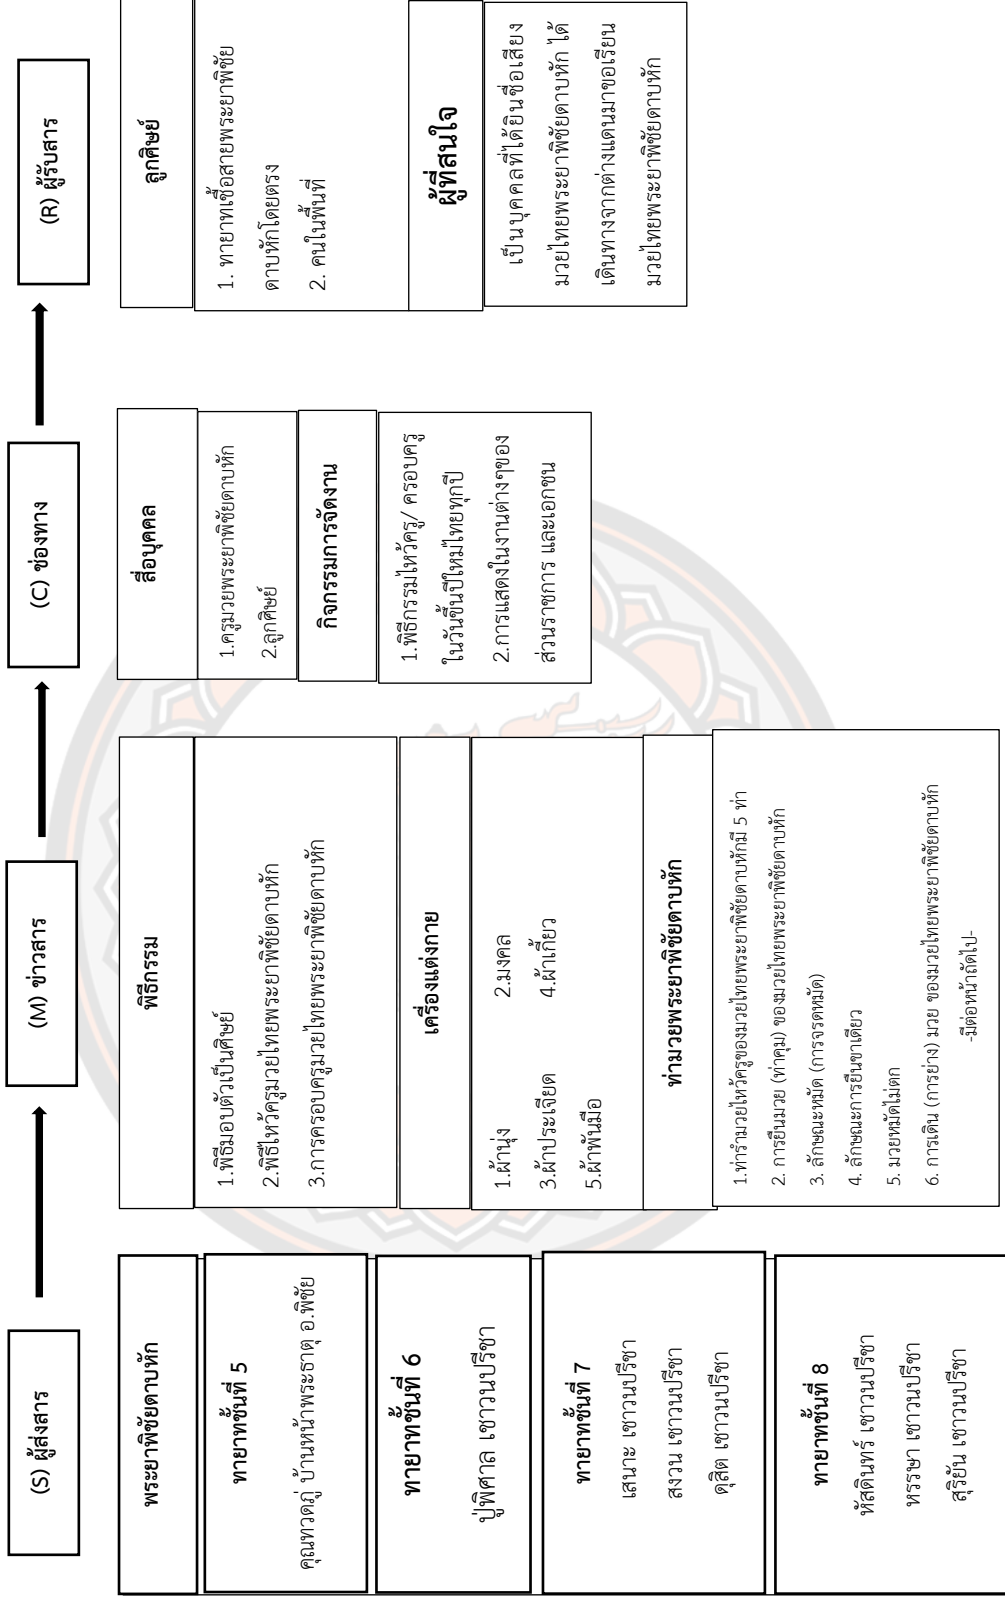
(S) ผู้ส่งสาร

พระยาพิชัยดาบหัก

ทายาทชั้นที่ 5
คุณทวดภู่ บ้านหน้าพระธาตุ อ.พิชัย

ทายาทชั้นที่ 6
ปู่พิศาล เชาวนปรีชา

ทายาทชั้นที่ 7
เสนาะ เชาวนปรีชา
สงวน เชาวนปรีชา
ดุสิต เชาวนปรีชา

ทายาทชั้นที่ 8
หัสดินทร์ เชาวนปรีชา
หรรษา เชาวนปรีชา
สุริยัน เชาวนปรีชา

(M) ข่าวสาร

พิธีกรรม

1.พิธีมอบตัวเป็นศิษย์
2.พิธีไหว้ครูมวยไทยพระยาพิชัยดาบหัก
3.การครอบครูมวยไทยพระยาพิชัยดาบหัก

เครื่องแต่งกาย

1.ผ้านุ่ง 2.มงคล
3.ผ้าประเจียด 4.ผ้าเกี้ยว
5.ผ้าพันมือ

ท่ามวยพระยาพิชัยดาบหัก

1.ท่ารำมวยไหว้ครูของมวยไทยพระยาพิชัยดาบหักมี 5 ท่า
2. การยืนมวย (ท่าคุม) ของมวยไทยพระยาพิชัยดาบหัก
3. ลักษณะหมัด (การจรดหมัด)
4. ลักษณะการยืนขาเดียว
5. มวยหมัดไม่ตก
6. การเดิน (การย่าง) มวย ของมวยไทยพระยาพิชัยดาบหัก
-มีต่อหน้าถัดไป-

(C) ช่องทาง

สื่อบุคคล

1.ครูมวยพระยาพิชัยดาบหัก
2.ลูกศิษย์

กิจกรรมการจัดงาน

1.พิธีกรรมไหว้ครู/ ครอบครู ในวันขึ้นปีใหม่ไทยทุกปี
2.การแสดงในงานต่างๆของส่วนราชการ และเอกชน

(R) ผู้รับสาร

ลูกศิษย์

1. ทายาทเชื้อสายพระยาพิชัยดาบหักโดยตรง
2. คนในพื้นที่

ผู้ที่สนใจ

เป็นบุคคลที่ได้ยินชื่อเสียงมวยไทยพระยาพิชัยดาบหัก ได้เดินทางจากต่างแดนมาขอเรียนมวยไทยพระยาพิชัยดาบหัก